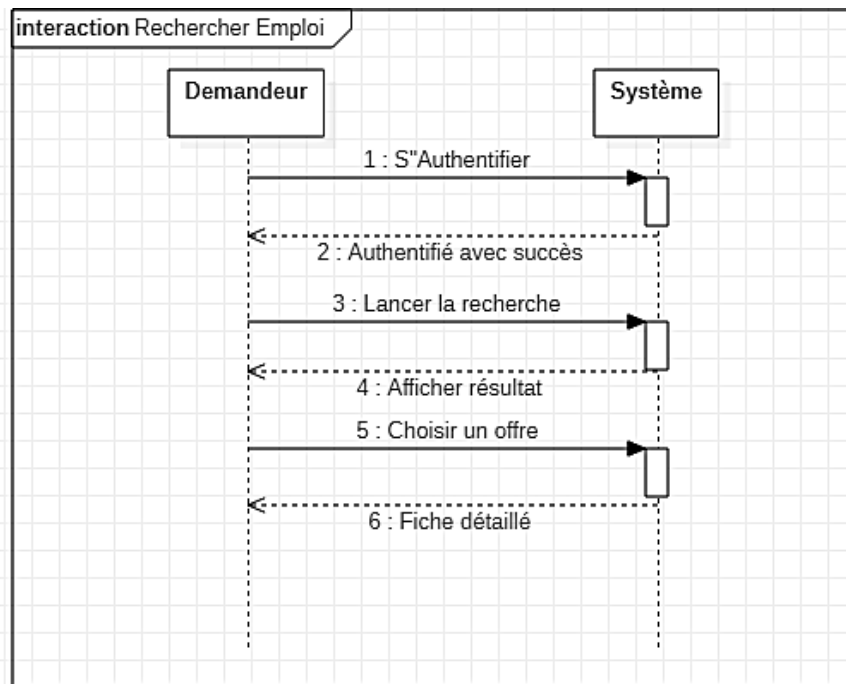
**interaction** Rechercher Emploi

**Demandeur**

**Système**

1 : S"Authentifier

2 : Authentifié avec succès

3 : Lancer la recherche

4 : Afficher résultat

5 : Choisir un offre

6 : Fiche détaillé